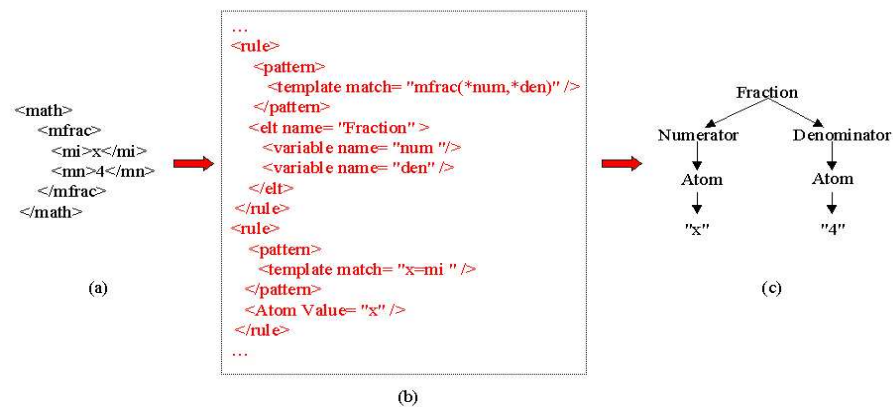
<math>
<mfrac>
<mi>x</mi>
<mn>4</mn>
</mfrac>
</math>

(a)

…
<rule>
<pattern>
<template match= "mfrac(*num,*den)" />
</pattern>
<elt name= "Fraction" >
<variable name= "num "/>
<variable name= "den" />
</elt>
</rule>
<rule>
<pattern>
<template match= "x=mi " />
</pattern>
<Atom Value= "x" />
</rule>
…

(b)

Fraction

Numerator

Denominator

Atom

Atom

"x"

"4"

(c)